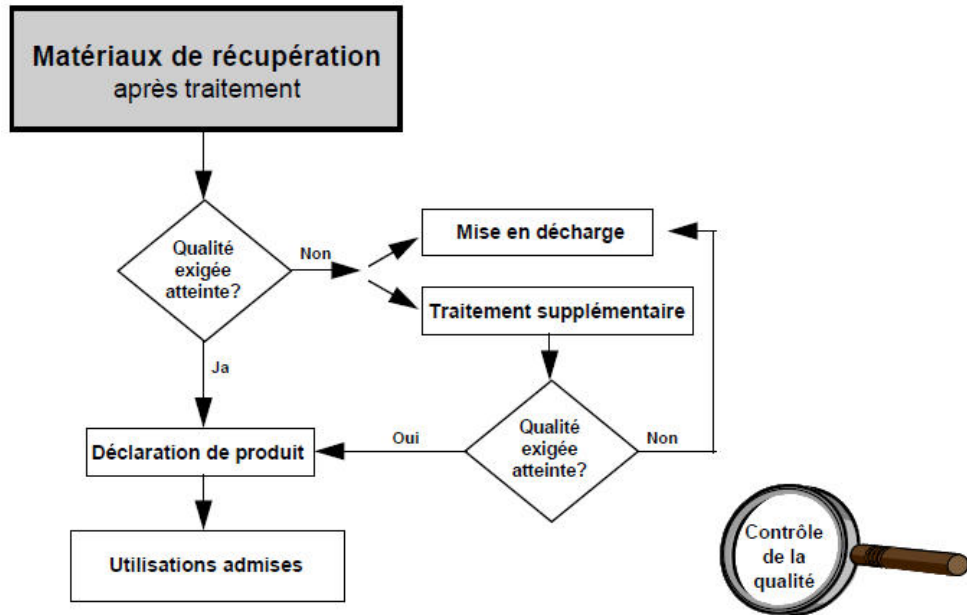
Matériaux de récupération
après traitement

Qualité exigée atteinte?

Non

Mise en décharge

Traitement supplémentaire

Ja

Qualité exigée atteinte?

Oui

Non

Déclaration de produit

Utilisations admises

Contrôle de la qualité